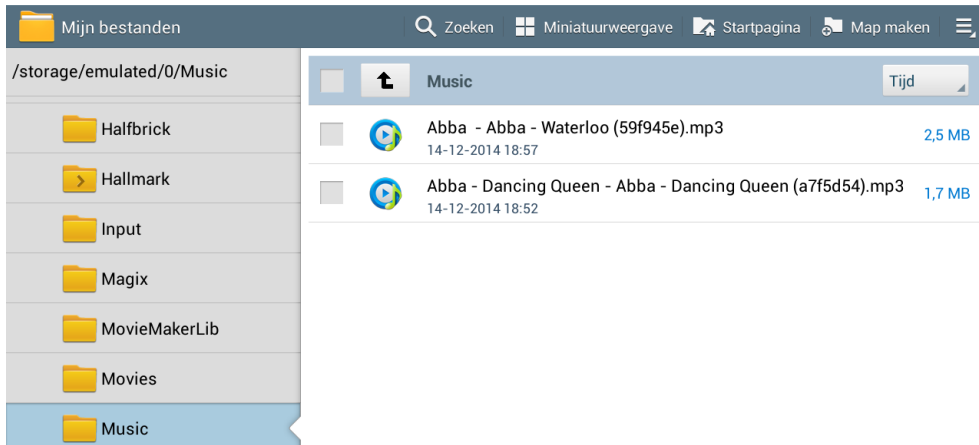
Mijn bestanden
Zoeken
Miniatuurweergave
Startpagina
Map maken

/storage/emulated/0/Music

Halfbrick
Hallmark
Input
Magix
MovieMakerLib
Movies
Music

Music
Tijd

Abba - Abba - Waterloo (59f945e).mp3
14-12-2014 18:57
2,5 MB

Abba - Dancing Queen - Abba - Dancing Queen (a7f5d54).mp3
14-12-2014 18:52
1,7 MB